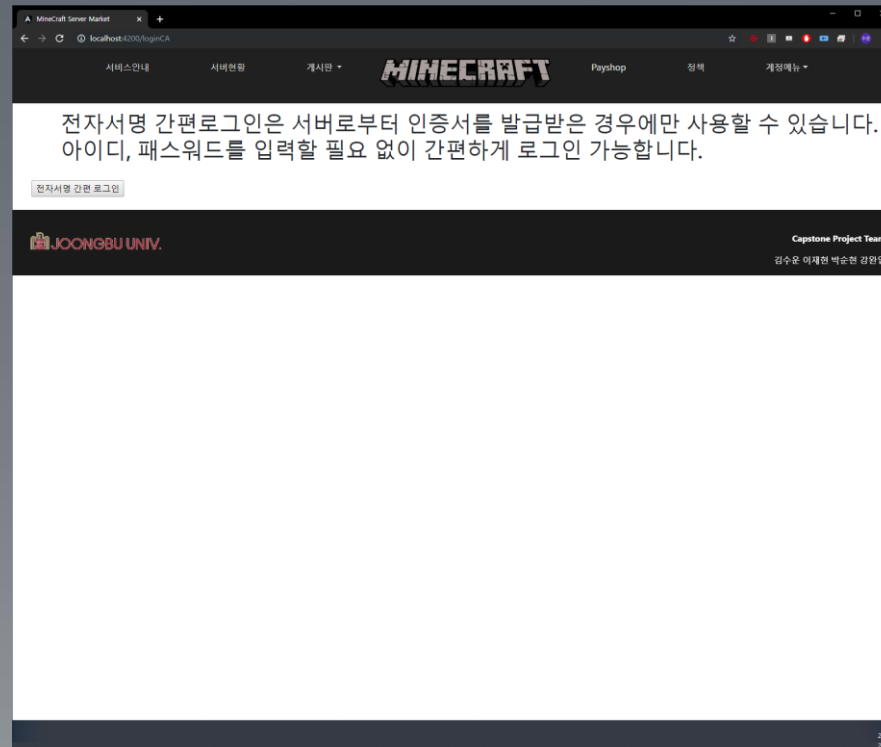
MineCraft Server Market

localhost:4200/loginCA

서비스안내 서버현황 게시판 ▾ MINECRAFT Payshop 정책 계정메뉴 ▾

전자서명 간편로그인은 서버로부터 인증서를 발급받은 경우에만 사용할 수 있습니다.
아이디, 패스워드를 입력할 필요 없이 간편하게 로그인 가능합니다.

전자서명 간편 로그인

JOONGBU UNIV.

Capstone Project Tea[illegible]

김수운 이재현 박순현 강완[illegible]